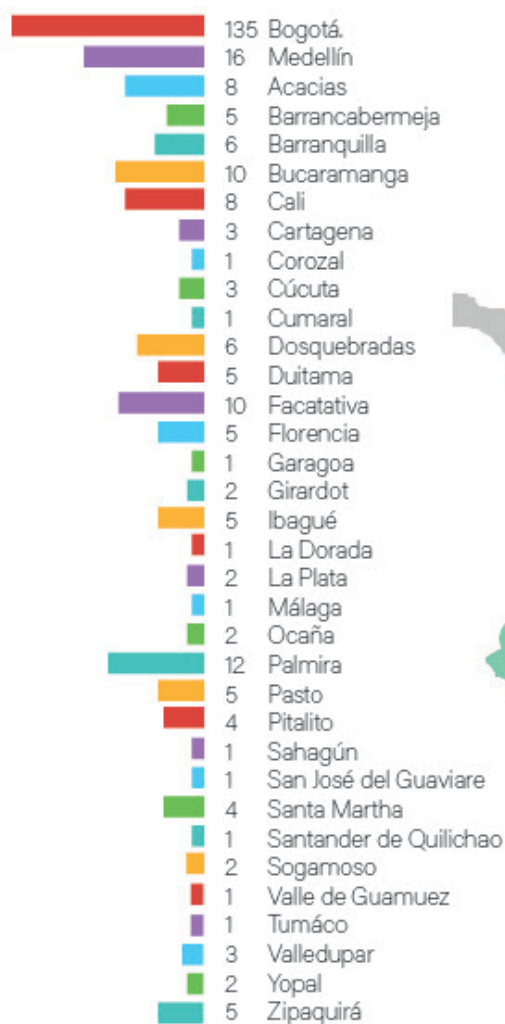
135 Bogotá.
16 Medellín
8 Acacias
5 Barrancabermeja
6 Barranquilla
10 Bucaramanga
8 Cali
3 Cartagena
1 Corozal
3 Cúcuta
1 Cumaral
6 Dosquebradas
5 Duitama
10 Facatativa
5 Florencia
1 Garagoa
2 Girardot
5 Ibagué
1 La Dorada
2 La Plata
1 Málaga
2 Ocaña
12 Palmira
5 Pasto
4 Pitalito
1 Sahagún
1 San José del Guaviare
4 Santa Martha
1 Santander de Quilichao
2 Sogamoso
1 Valle de Guamuez
1 Tumáco
3 Valledupar
2 Yopal
5 Zipaquirá